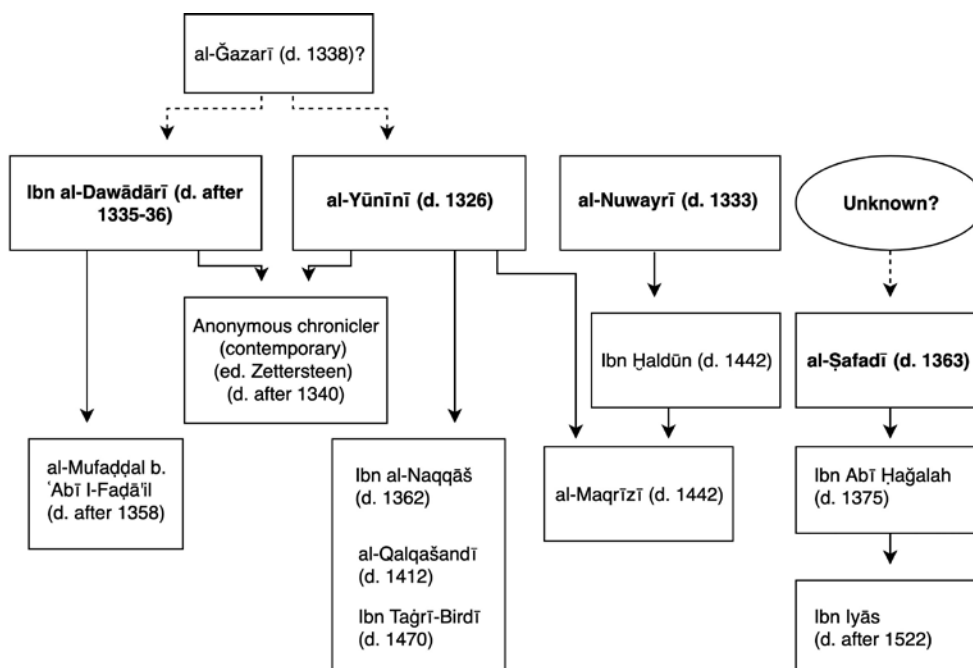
al-Ǧazarī (d. 1338)?

Ibn al-Dawādārī (d. after 1335-36)

al-Yūnīnī (d. 1326)

al-Nuwayrī (d. 1333)

Unknown?

Anonymous chronicler (contemporary) (ed. Zettersteen) (d. after 1340)

Ibn Ḫaldūn (d. 1442)

al-Ṣafadī (d. 1363)

al-Mufaḍḍal b. ʿAbī l-Faḍā'il (d. after 1358)

Ibn al-Naqqāš (d. 1362)

al-Qalqašandī (d. 1412)

Ibn Taġrī-Birdī (d. 1470)

al-Maqrīzī (d. 1442)

Ibn Abī Ḥaǧalah (d. 1375)

Ibn Iyās (d. after 1522)